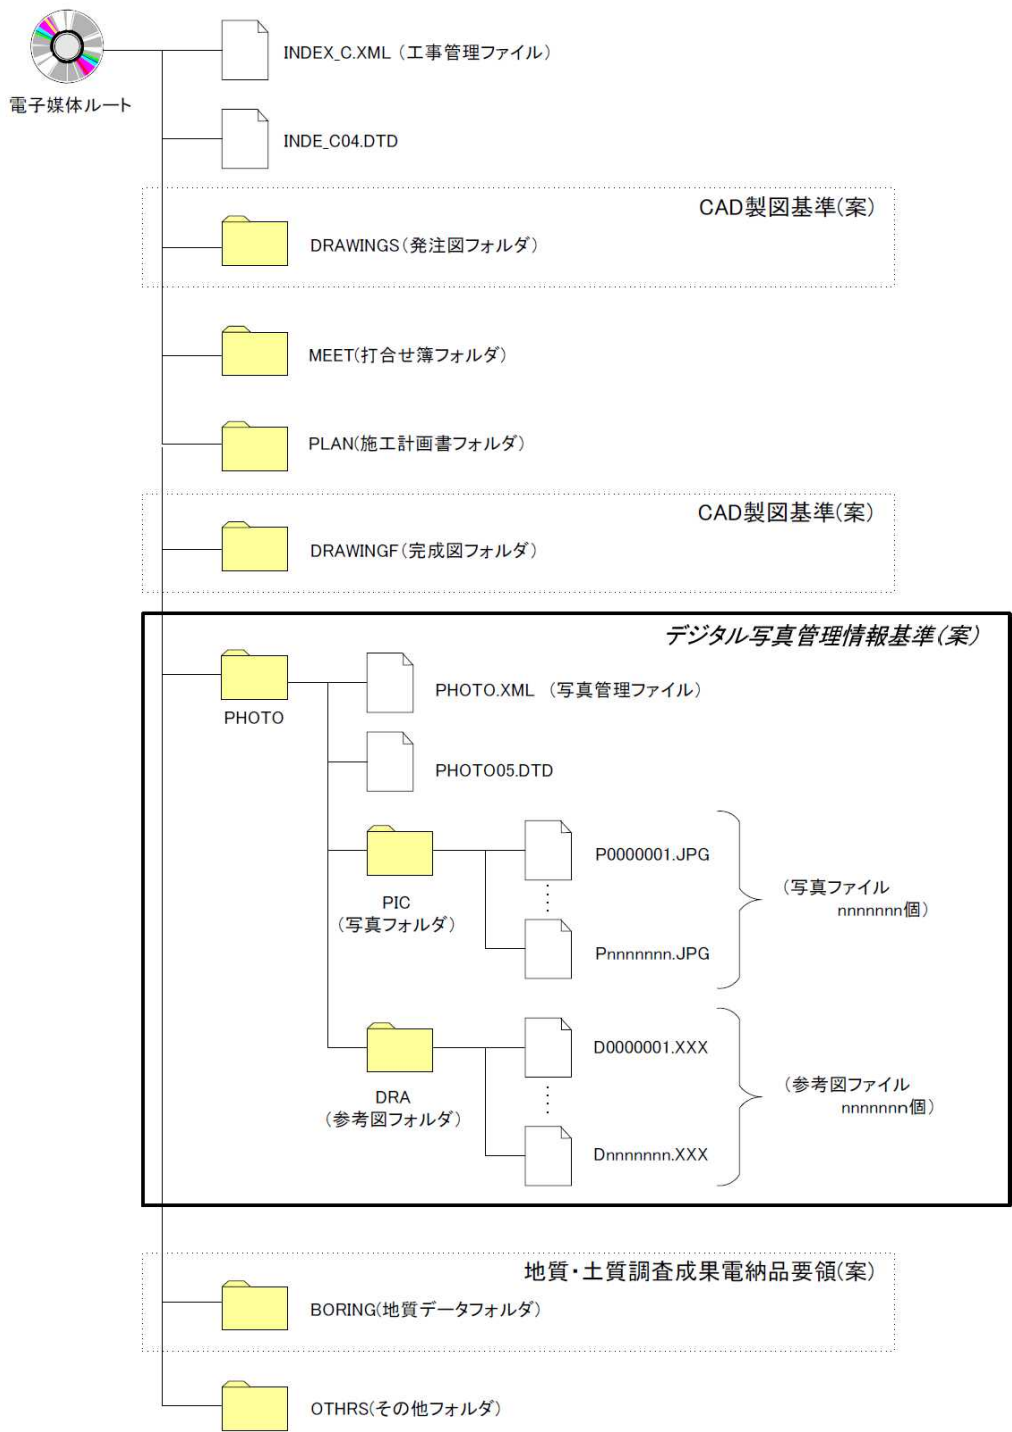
電子媒体ルート

INDEX_C.XML（工事管理ファイル）

INDE_C04.DTD

CAD製図基準(案)

DRAWINGS(発注図フォルダ)

MEET(打合せ簿フォルダ)

PLAN(施工計画書フォルダ)

CAD製図基準(案)

DRAWINGF(完成図フォルダ)

デジタル写真管理情報基準(案)

PHOTO

PHOTO.XML （写真管理ファイル）

PHOTO05.DTD

PIC
（写真フォルダ）

P0000001.JPG

Pnnnnnnn.JPG

（写真ファイル
nnnnnnn個）

DRA
（参考図フォルダ）

D0000001.XXX

Dnnnnnnn.XXX

（参考図ファイル
nnnnnnn個）

地質・土質調査成果電納品要領(案)

BORING(地質データフォルダ)

OTHRS(その他フォルダ)